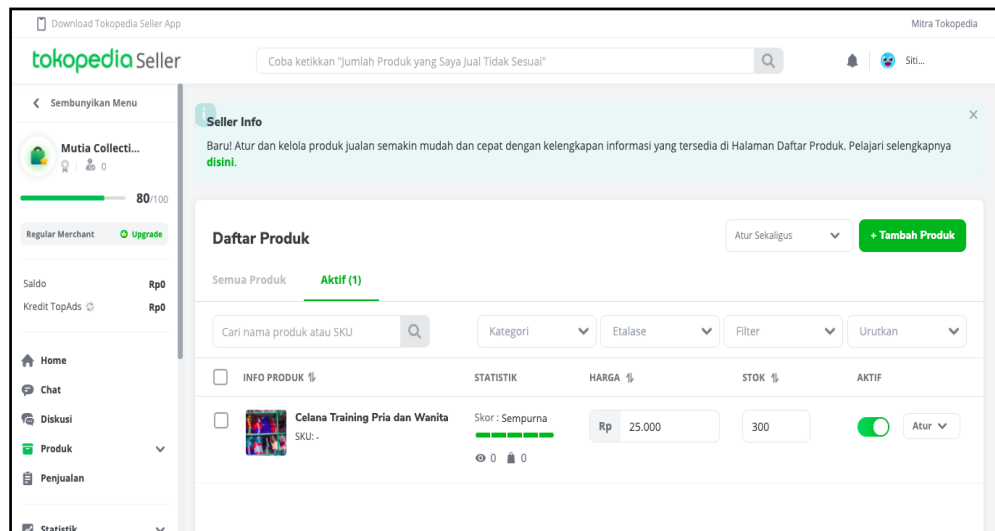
Download Tokopedia Seller App

Mitra Tokopedia

tokopedia Seller

Coba ketikkan "Jumlah Produk yang Saya Jual Tidak Sesuai"

Siti...

< Sembunyikan Menu

Mutia Collecti...

0

80/100

Regular Merchant

Upgrade

Saldo Rp0

Kredit TopAds Rp0

Home

Chat

Diskusi

Produk

Penjualan

Statistik

Seller Info

Baru! Atur dan kelola produk jualan semakin mudah dan cepat dengan kelengkapan informasi yang tersedia di Halaman Daftar Produk. Pelajari selengkapnya disini.

Daftar Produk

Atur Sekaligus

+ Tambah Produk

Semua Produk

Aktif (1)

Cari nama produk atau SKU

Kategori

Etalase

Filter

Urutkan

| INFO PRODUK | STATISTIK | HARGA | STOK | AKTIF |
|---|---|---|---|---|
| Celana Training Pria dan Wanita SKU: - | Skor : Sempurna 0 0 | Rp 25.000 | 300 | Atur |